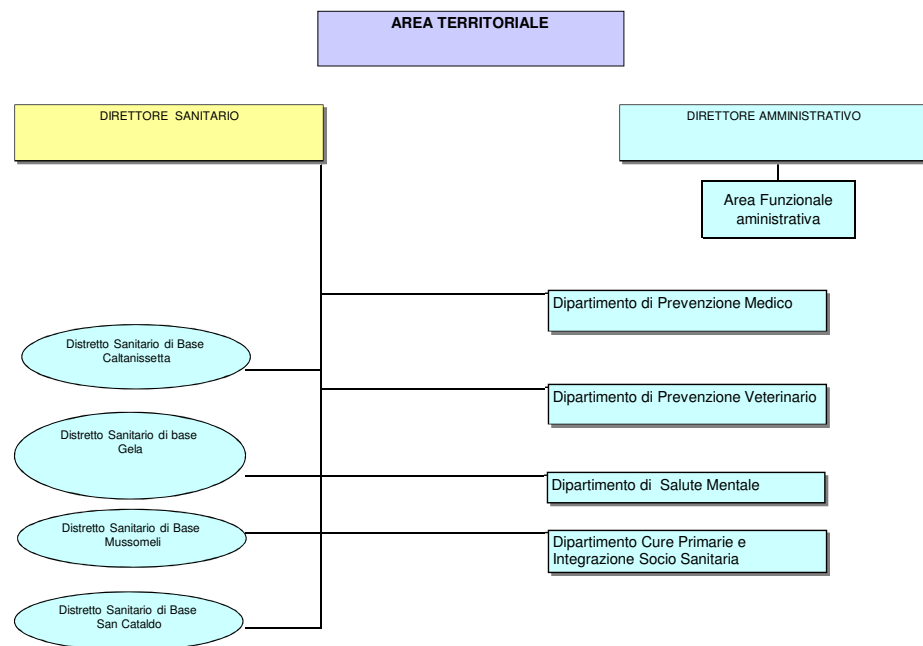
AREA TERRITORIALE

DIRETTORE SANITARIO

DIRETTORE AMMINISTRATIVO

Area Funzionale aministrativa

Dipartimento di Prevenzione Medico

Distretto Sanitario di Base Caltanissetta

Dipartimento di Prevenzione Veterinario

Distretto Sanitario di base Gela

Dipartimento di Salute Mentale

Distretto Sanitario di Base Mussomeli

Dipartimento Cure Primarie e Integrazione Socio Sanitaria

Distretto Sanitario di Base San Cataldo